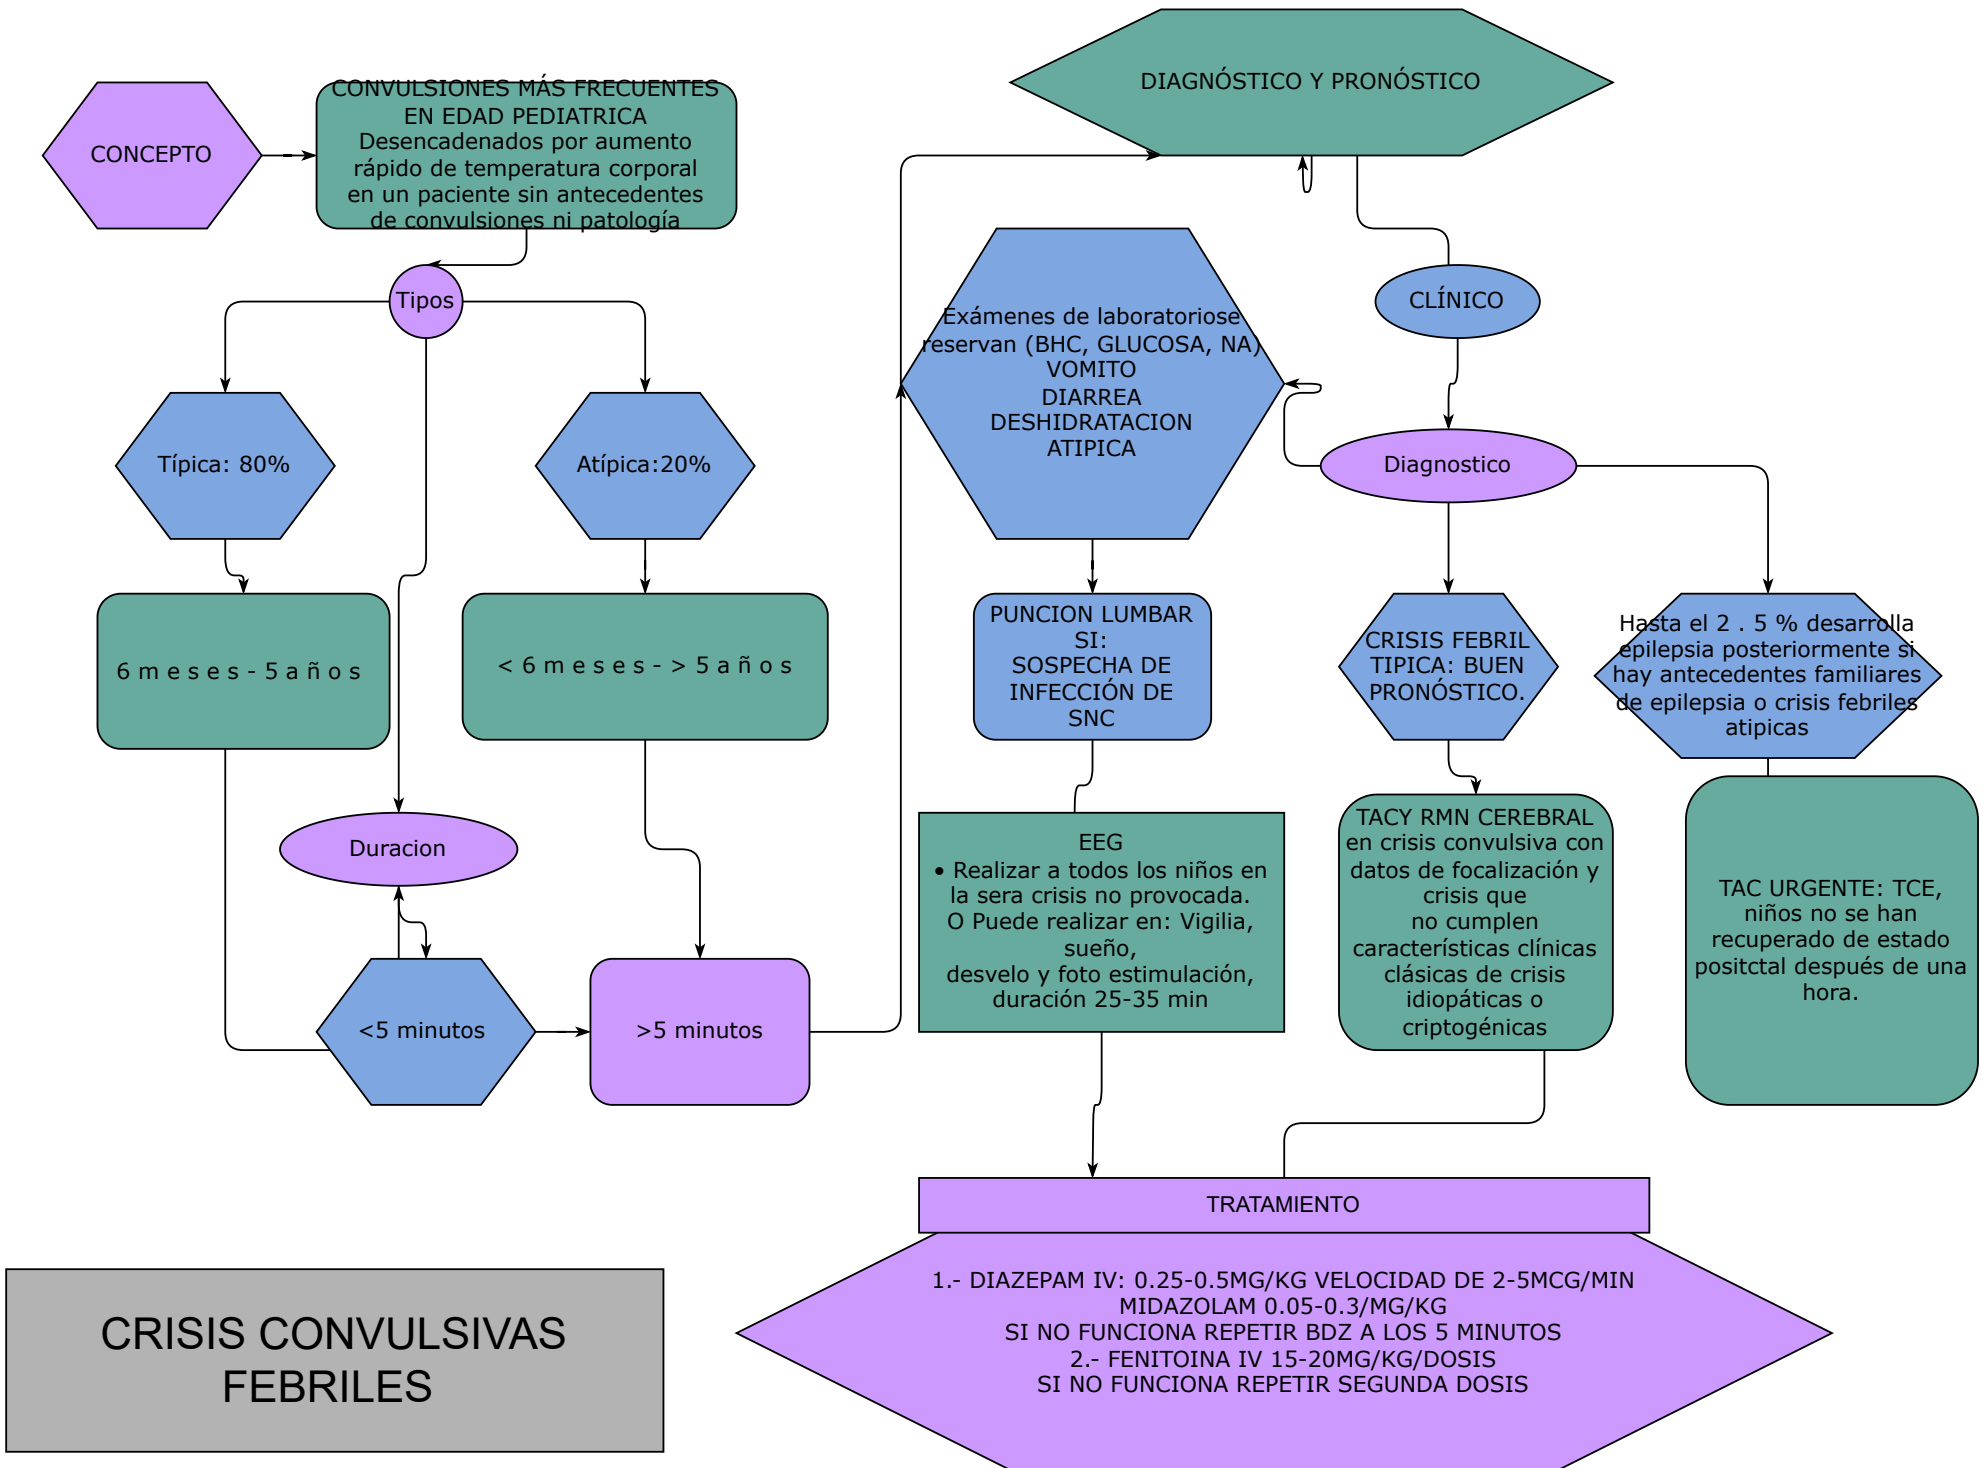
CONCEPTO

CONVULSIONES MÁS FRECUENTES EN EDAD PEDIATRICA
Desencadenados por aumento rápido de temperatura corporal en un paciente sin antecedentes de convulsiones ni patología

Tipos

Típica: 80%

Atípica:20%

6 m e s e s - 5 a ñ o s

< 6 m e s e s - > 5 a ñ o s

Duracion

<5 minutos

>5 minutos

DIAGNÓSTICO Y PRONÓSTICO

Exámenes de laboratoriose reservan (BHC, GLUCOSA, NA)
VOMITO
DIARREA
DESHIDRATACION
ATIPICA

CLÍNICO

Diagnostico

PUNCION LUMBAR SI:
SOSPECHA DE INFECCIÓN DE SNC

CRISIS FEBRIL TIPICA: BUEN PRONÓSTICO.

Hasta el 2 . 5 % desarrolla epilepsia posteriormente si hay antecedentes familiares de epilepsia o crisis febriles atipicas

EEG
• Realizar a todos los niños en la sera crisis no provocada.
O Puede realizar en: Vigilia, sueño,
desvelo y foto estimulación, duración 25-35 min

TACY RMN CEREBRAL en crisis convulsiva con datos de focalización y crisis que no cumplen características clínicas clásicas de crisis idiopáticas o criptogénicas

TAC URGENTE: TCE, niños no se han recuperado de estado positctal después de una hora.

TRATAMIENTO

1.- DIAZEPAM IV: 0.25-0.5MG/KG VELOCIDAD DE 2-5MCG/MIN
MIDAZOLAM 0.05-0.3/MG/KG
SI NO FUNCIONA REPETIR BDZ A LOS 5 MINUTOS
2.- FENITOINA IV 15-20MG/KG/DOSIS
SI NO FUNCIONA REPETIR SEGUNDA DOSIS

CRISIS CONVULSIVAS FEBRILES